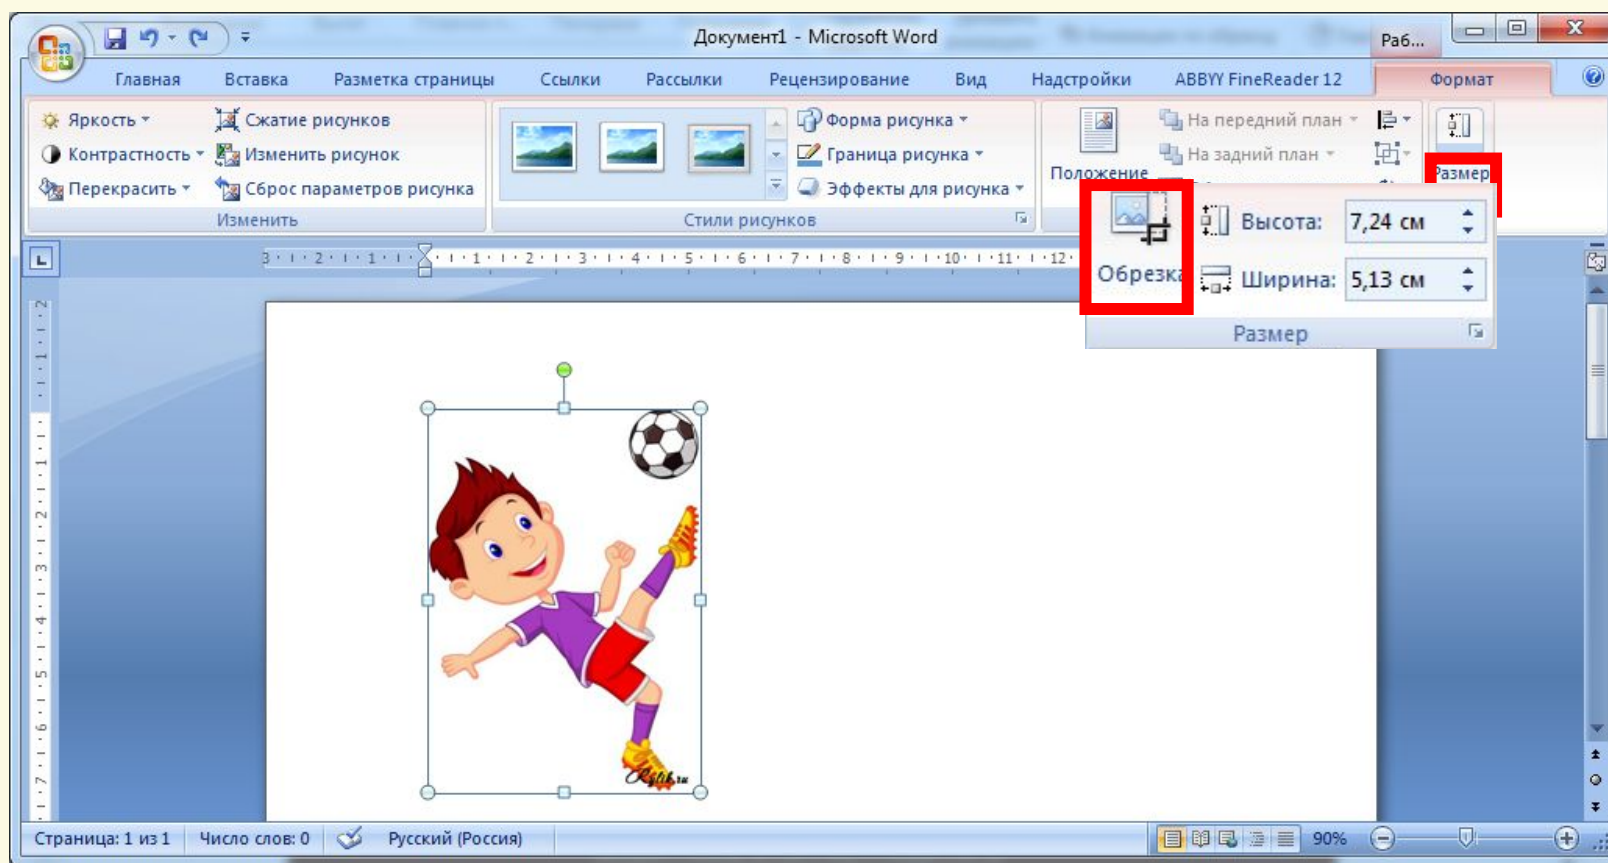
Документ1 - Microsoft Word

Раб...

Главная Вставка Разметка страницы Ссылки Рассылки Рецензирование Вид Надстройки ABBYY FineReader 12 Формат

Яркость
Контрастность
Перекрасить
Сжатие рисунков
Изменить рисунок
Сброс параметров рисунка
Изменить

Форма рисунка
Граница рисунка
Эффекты для рисунка
Стили рисунков

Положение
На передний план
На задний план

Размер

Обрезка
Высота: 7,24 см
Ширина: 5,13 см
Размер

3 · 2 · 1 · 1 · 2 · 3 · 4 · 5 · 6 · 7 · 8 · 9 · 10 · 11 · 12

Страница: 1 из 1 Число слов: 0 Русский (Россия) 90%